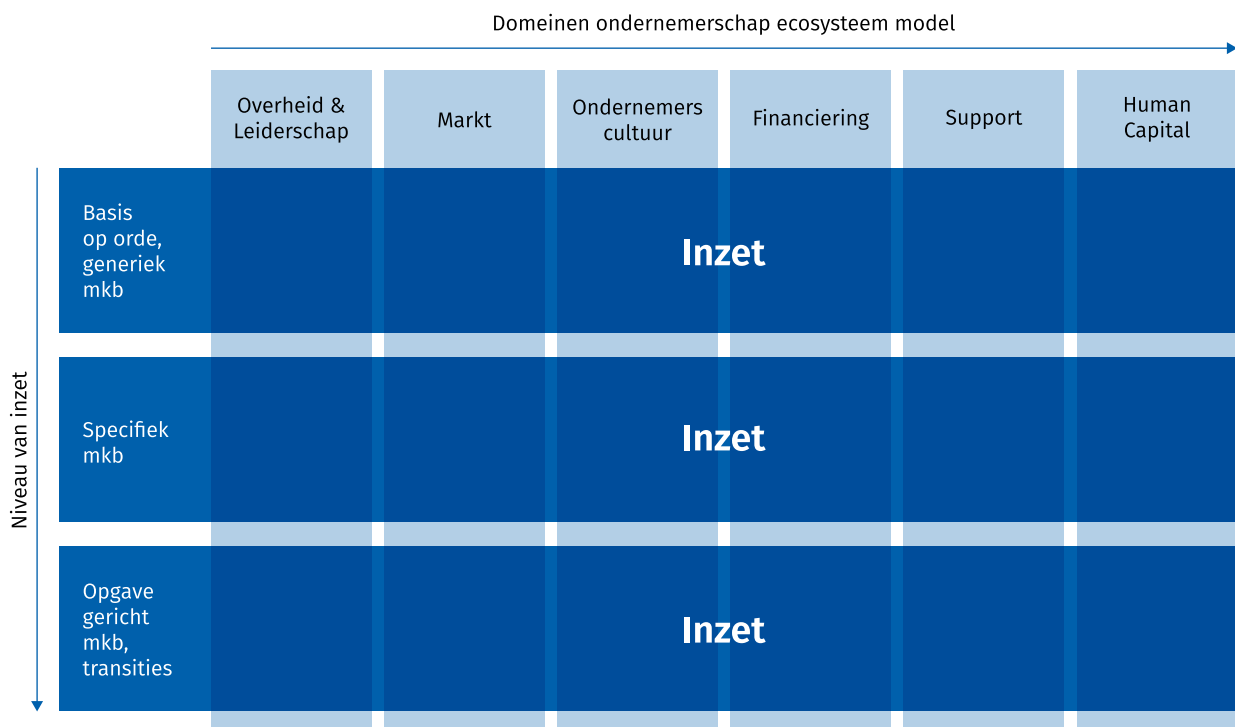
Domeinen ondernemerschap ecosysteem model

| | Overheid & Leiderschap | Markt | Ondernemers cultuur | Financiering | Support | Human Capital |
|---|---|---|---|---|---|---|
| Basis op orde, generiek mkb | Inzet | | | | | |
| Specifiek mkb | Inzet | | | | | |
| Opgave gericht mkb, transities | Inzet | | | | | |

Niveau van inzet